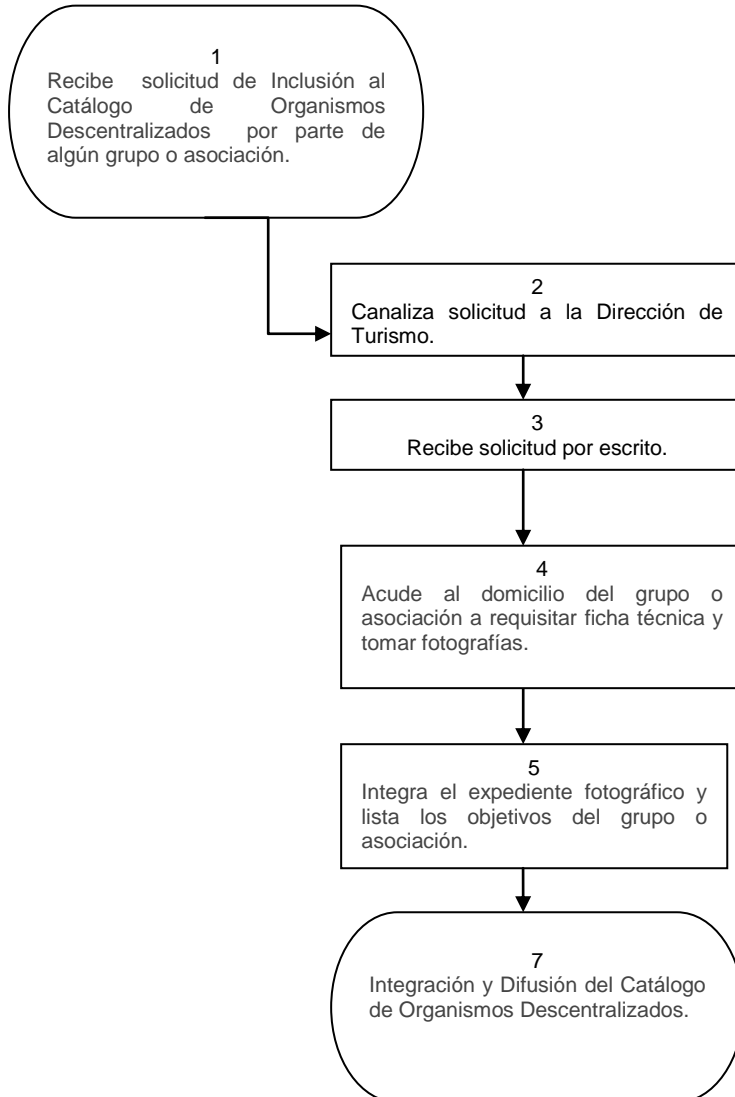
1
Recibe solicitud de Inclusión al Catálogo de Organismos Descentralizados por parte de algún grupo o asociación.

2
Canaliza solicitud a la Dirección de Turismo.

3
Recibe solicitud por escrito.

4
Acude al domicilio del grupo o asociación a requisitar ficha técnica y tomar fotografías.

5
Integra el expediente fotográfico y lista los objetivos del grupo o asociación.

7
Integración y Difusión del Catálogo de Organismos Descentralizados.